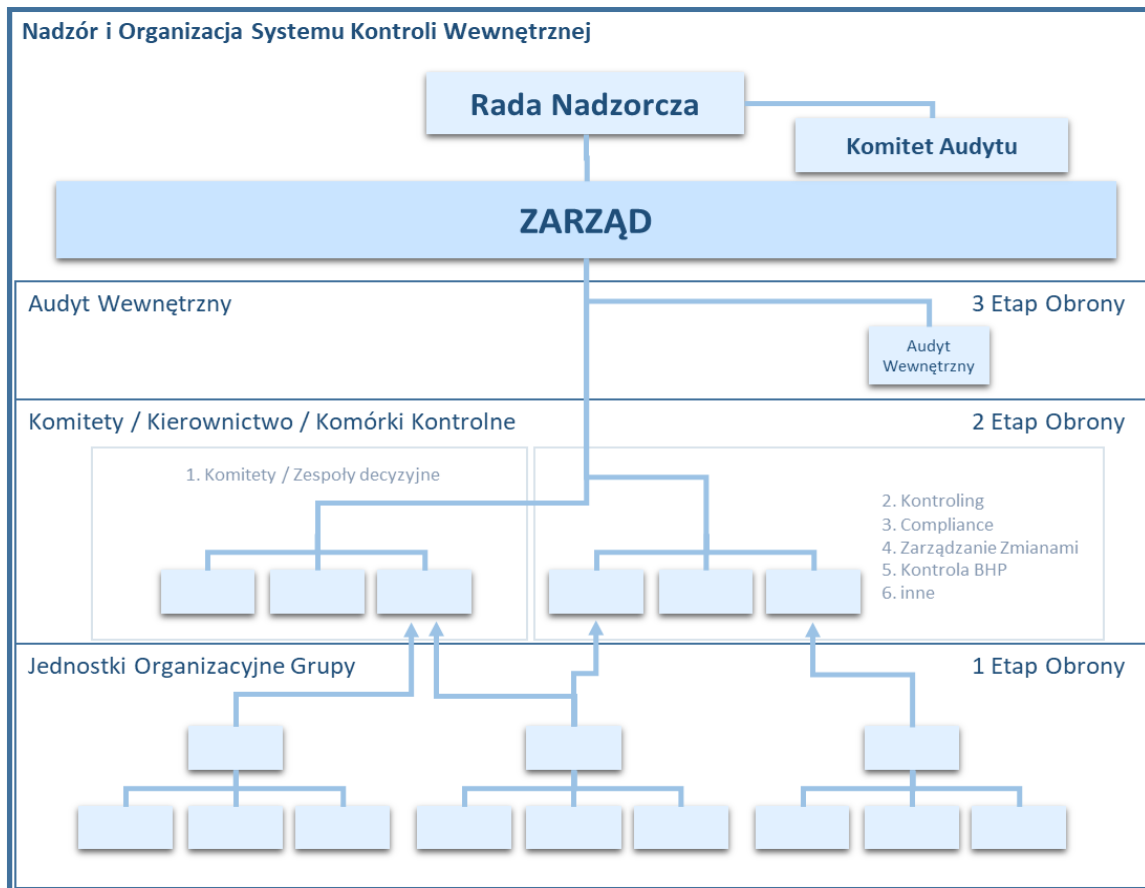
Nadzór i Organizacja Systemu Kontroli Wewnętrznej

Rada Nadzorcza

Komitet Audytu

ZARZĄD

Audyt Wewnętrzny

3 Etap Obrony

Audyt Wewnętrzny

Komitety / Kierownictwo / Komórki Kontrolne

2 Etap Obrony

1. Komitety / Zespoły decyzyjne

2. Kontroling
3. Compliance
4. Zarządzanie Zmianami
5. Kontrola BHP
6. inne

Jednostki Organizacyjne Grupy

1 Etap Obrony